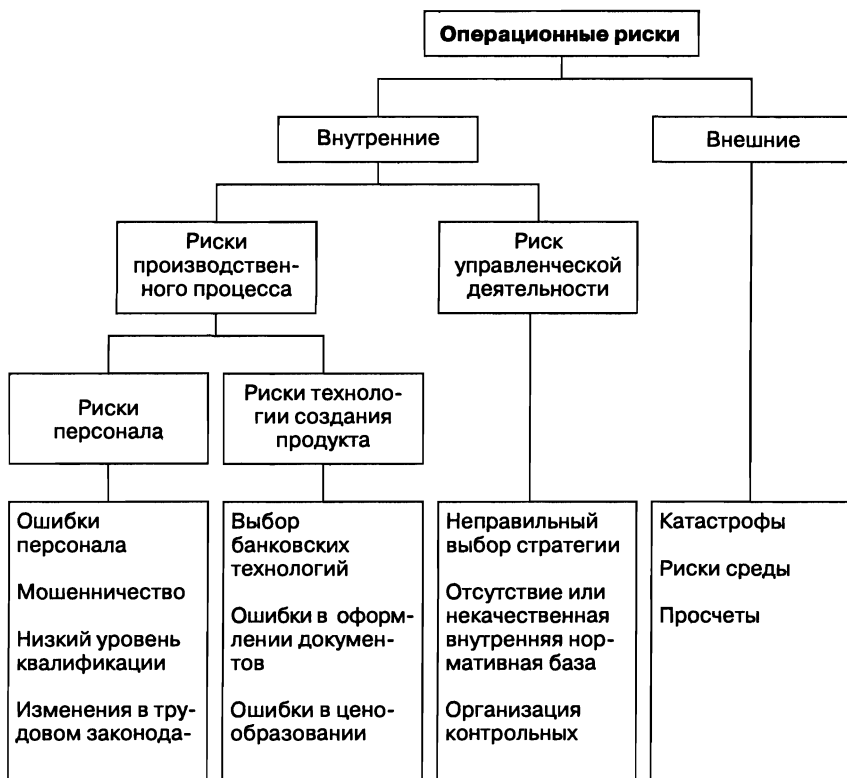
Операционные риски

Внутренние

Внешние

Риски производственного процесса

Риск управленческой деятельности

Риски персонала

Риски технологии создания продукта

Ошибки персонала

Мошенничество

Низкий уровень квалификации

Изменения в трудовом законода-

Выбор банковских технологий

Ошибки в оформлении документов

Ошибки в ценообразовании

Неправильный выбор стратегии

Отсутствие или некачественная внутренняя нормативная база

Организация контрольных

Катастрофы

Риски среды

Просчеты